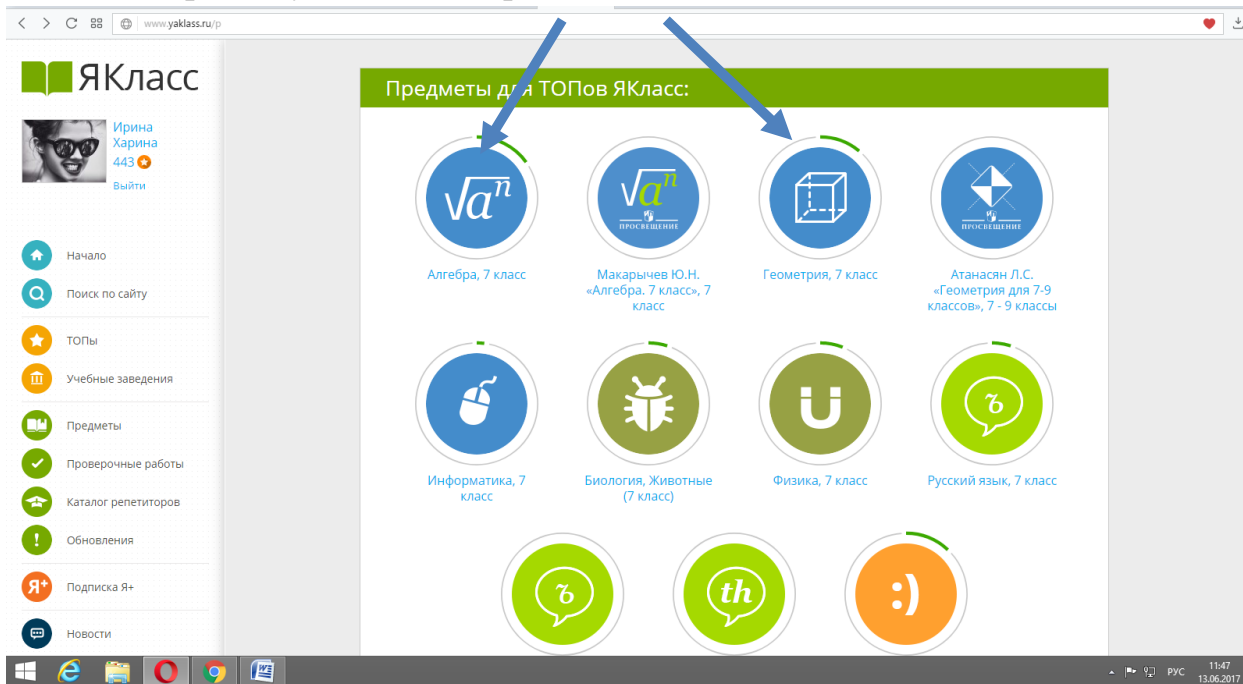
www.yaklass.ru/p

ЯКласс

Ирина Харина
443
Выйти

Начало
Поиск по сайту
ТОПы
Учебные заведения
Предметы
Проверочные работы
Каталог репетиторов
Обновления
Подписка Я+
Новости

Предметы для ТОПов ЯКласс:

$\sqrt{a^n}$
Алгебра, 7 класс

$\sqrt{a^n}$
ПРОСВЕЩЕНИЕ
Макарычев Ю.Н. «Алгебра. 7 класс», 7 класс

Геометрия, 7 класс

ПРОСВЕЩЕНИЕ
Атанасян Л.С. «Геометрия для 7-9 классов», 7 - 9 классы

Информатика, 7 класс

Биология, Животные (7 класс)

Физика, 7 класс

ъ
Русский язык, 7 класс

ъ

th

:)

РУС
11:47
13.06.2017